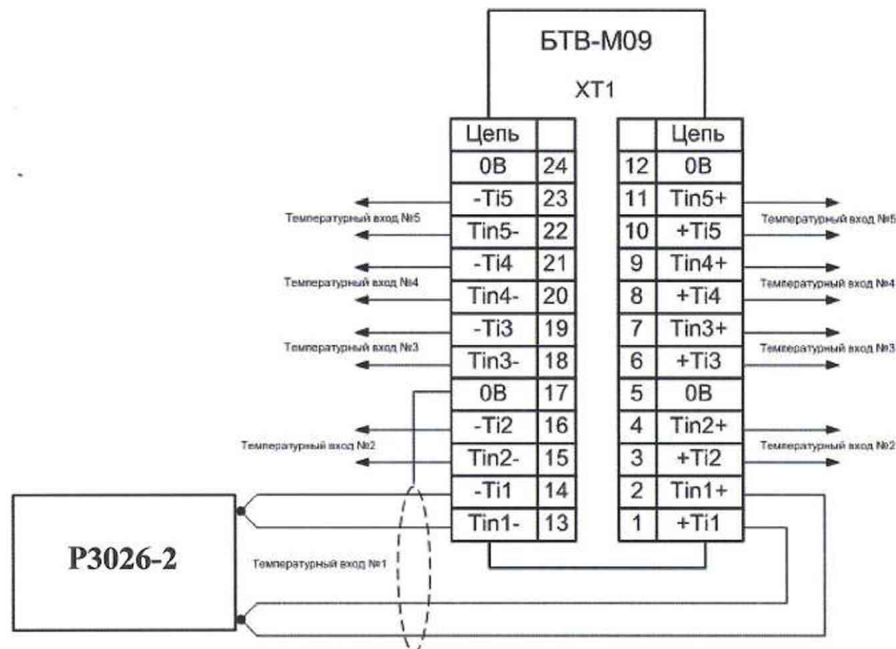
БТВ-М09

XT1

| Цепь | |
|---|---|
| 0В | 24 |
| -Ti5 | 23 |
| Tin5- | 22 |
| -Ti4 | 21 |
| Tin4- | 20 |
| -Ti3 | 19 |
| Tin3- | 18 |
| 0В | 17 |
| -Ti2 | 16 |
| Tin2- | 15 |
| -Ti1 | 14 |
| Tin1- | 13 |

| | Цепь |
|---|---|
| 12 | 0В |
| 11 | Tin5+ |
| 10 | +Ti5 |
| 9 | Tin4+ |
| 8 | +Ti4 |
| 7 | Tin3+ |
| 6 | +Ti3 |
| 5 | 0В |
| 4 | Tin2+ |
| 3 | +Ti2 |
| 2 | Tin1+ |
| 1 | +Ti1 |

Температурный вход №5

Температурный вход №4

Температурный вход №3

Температурный вход №2

Температурный вход №5

Температурный вход №4

Температурный вход №3

Температурный вход №2

Р3026-2

Температурный вход №1